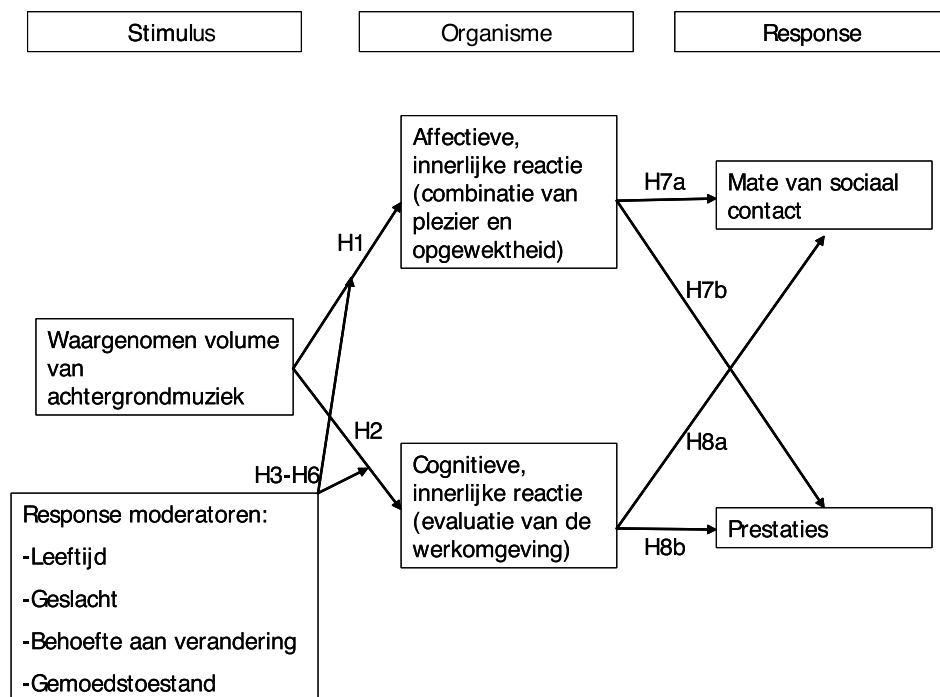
Stimulus

Organisme

Response

Affectieve, innerlijke reactie (combinatie van plezier en opgewektheid)

H7a

Mate van sociaal contact

H1

H7b

Waargenomen volume van achtergrondmuziek

H2

H8a

H3-H6

Cognitieve, innerlijke reactie (evaluatie van de werkomgeving)

Response moderatoren:

-Leeftijd

-Geslacht

-Behoefte aan verandering

-Gemoedstoestand

Prestaties

H8b